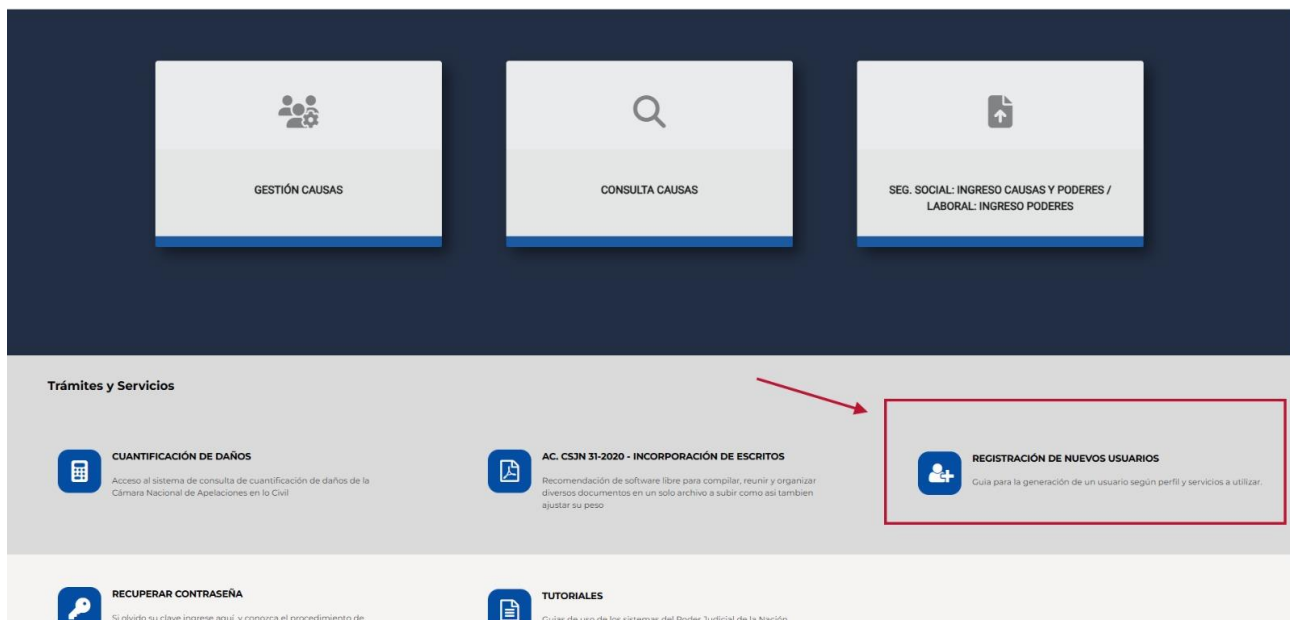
GESTIÓN CAUSAS

CONSULTA CAUSAS

SEG. SOCIAL: INGRESO CAUSAS Y PODERES / LABORAL: INGRESO PODERES

Trámites y Servicios

CUANTIFICACIÓN DE DAÑOS

Acceso al sistema de consulta de cuantificación de daños de la Cámara Nacional de Apelaciones en lo Civil

AC. CSJN 31-2020 - INCORPORACIÓN DE ESCRITOS

Recomendación de software libre para compilar, reunir y organizar diversos documentos en un solo archivo a subir como así tambien ajustar su peso

REGISTRACIÓN DE NUEVOS USUARIOS

Guía para la generación de un usuario según perfil y servicios a utilizar.

RECUPERAR CONTRASEÑA

Si olvido su clave ingrese aquí y conozca el procedimiento de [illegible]

TUTORIALES

Guías de uso de los sistemas del Poder Judicial de la Nación